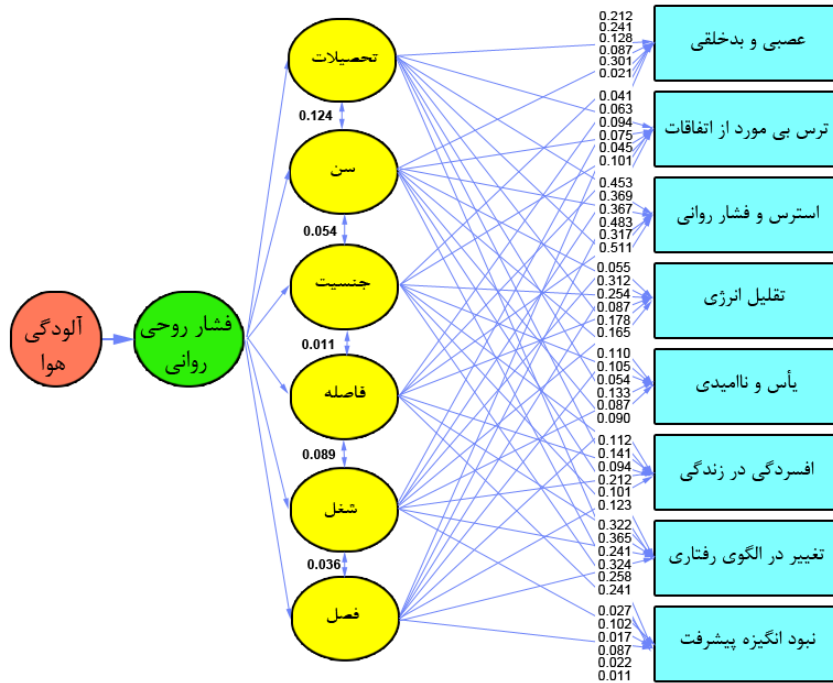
آلودگی هوا

فشار روحی روانی

تحصیلات

0.124

سن

0.054

جنسیت

0.011

فاصله

0.089

شغل

0.036

فصل

0.212
0.241
0.128
0.087
0.301
0.021

عصبی و بدخلقی

0.041
0.063
0.094
0.075
0.045
0.101

ترس بی مورد از اتفاقات

0.453
0.369
0.367
0.483
0.317
0.511

استرس و فشار روانی

0.055
0.312
0.254
0.087
0.178
0.165

تقلیل انرژی

0.110
0.105
0.054
0.133
0.087
0.090

یأس و ناامیدی

0.112
0.141
0.094
0.212
0.101
0.123

افسردگی در زندگی

0.322
0.365
0.241
0.324
0.258
0.241

تغییر در الگوی رفتاری

0.027
0.102
0.017
0.087
0.022
0.011

نبود انگیزه پیشرفت